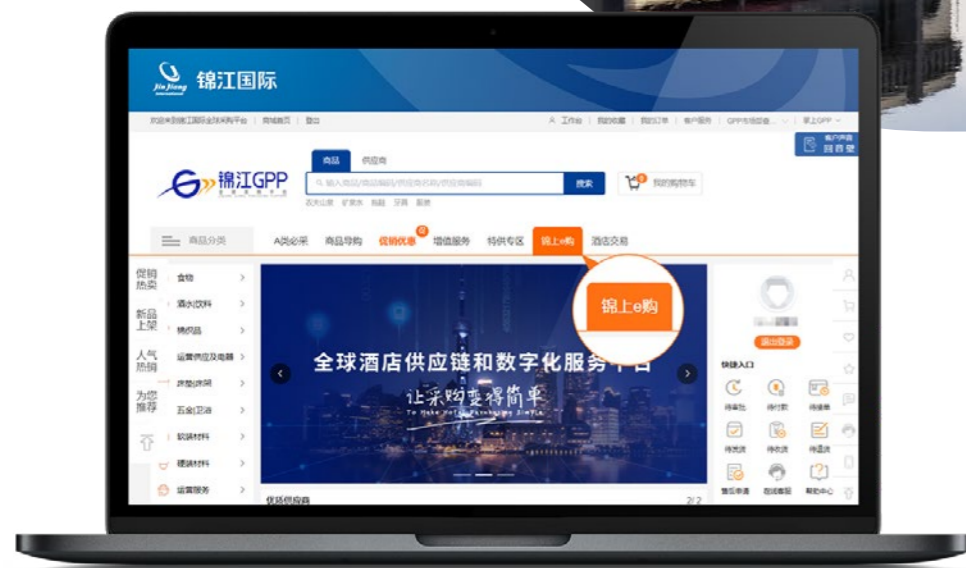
Jin Jiang International 锦江国际

欢迎来到锦江国际全球采购平台 | 商城首页 | 登出

工作台 | 我的收藏 | 我的订单 | 客户服务 | GPP市场 | 掌上GPP

客户声音 回音壁

锦江GPP

商品 供应商

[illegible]

搜索

我的购物车

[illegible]

商品分类

A类必采 商品导购 促销优惠 增值服务 特供专区 锦上e购 酒店交易

锦上e购

促销热卖
新品上架
人气热销
为您推荐

食物 >
酒水饮料 >
纺织品 >
运营供应及电器 >
床垫床架 >
五金卫浴 >
软装材料 >
硬装材料 >
运营服务 >

全球酒店供应链和数字化服务平台

让采购变得简单
To Make Hotel Purchasing Simple

退出登录

快捷入口

待审批 待付款 待收货
待发货 待收货 待退货
售后申请 在线客服 帮助中心

优选供应商

2/2